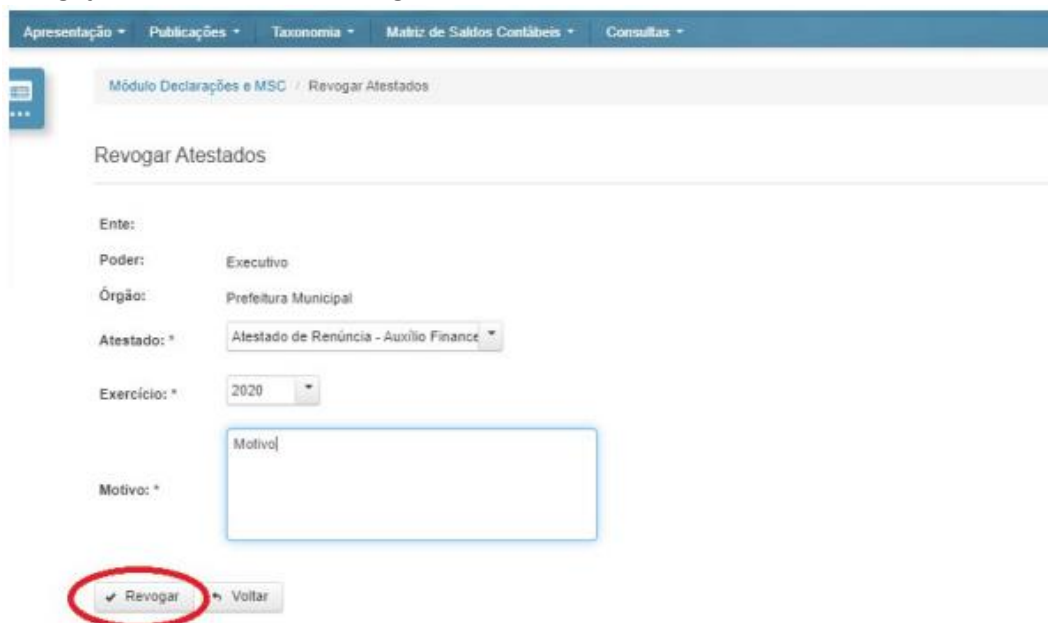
Apresentação ▾ Publicações ▾ Taxonomia ▾ Matriz de Saldos Contábeis ▾ Consultas ▾

Módulo Declarações e MSC / Revogar Atestados

Revogar Atestados

Ente:

Poder: Executivo

Órgão: Prefeitura Municipal

Atestado: * Atestado de Renúncia - Auxílio Finance

Exercício: * 2020

Motivo: * Motivo

✔ Revogar ↶ Voltar